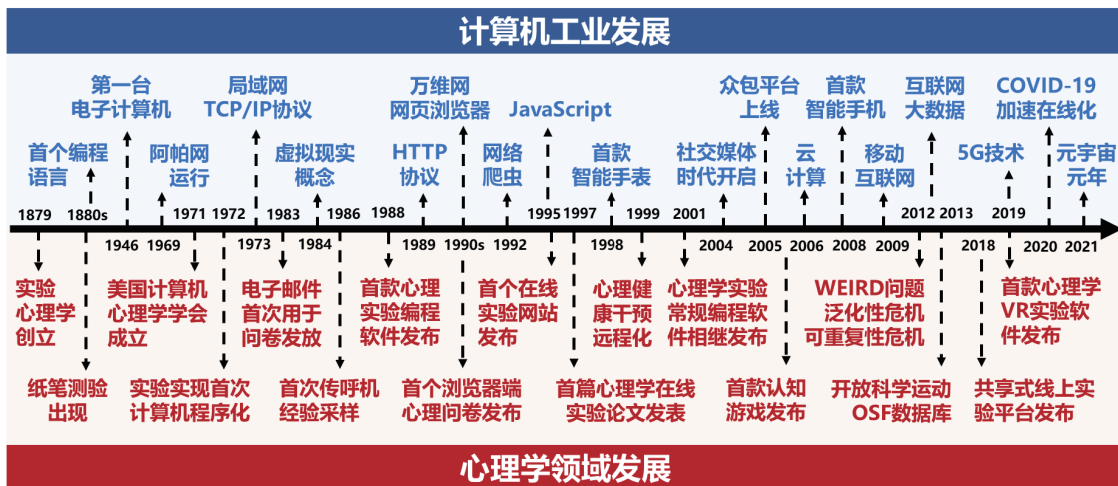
计算机工业发展

首个编程语言

第一台电子计算机

阿帕网运行

局域网 TCP/IP协议

虚拟现实概念

HTTP协议

万维网网页浏览器

网络爬虫

JavaScript

首款智能手表

社交媒体时代开启

众包平台上线

云计算

首款智能手机

移动互联网

互联网大数据

5G技术

COVID-19加速在线化

元宇宙元年

1879 1880s 1946 1969 1971 1972 1973 1983 1984 1986 1988 1989 1990s 1992 1995 1997 1998 1999 2001 2004 2005 2006 2008 2009 2012 2013 2018 2019 2020 2021

实验心理学创立

纸笔测验出现

美国计算机心理学学会成立

实验实现首次计算机程序化

电子邮件首次用于问卷发放

首次传呼机经验采样

首款心理实验编程软件发布

首个浏览器端心理问卷发布

首个在线实验网站发布

首篇心理学在线实验论文发表

心理健康干预远程化

心理学实验常规编程软件相继发布

首款认知游戏发布

WEIRD问题泛化性危机可重复性危机

开放科学运动OSF数据库

共享式线上实验平台发布

首款心理学VR实验软件发布

心理学领域发展